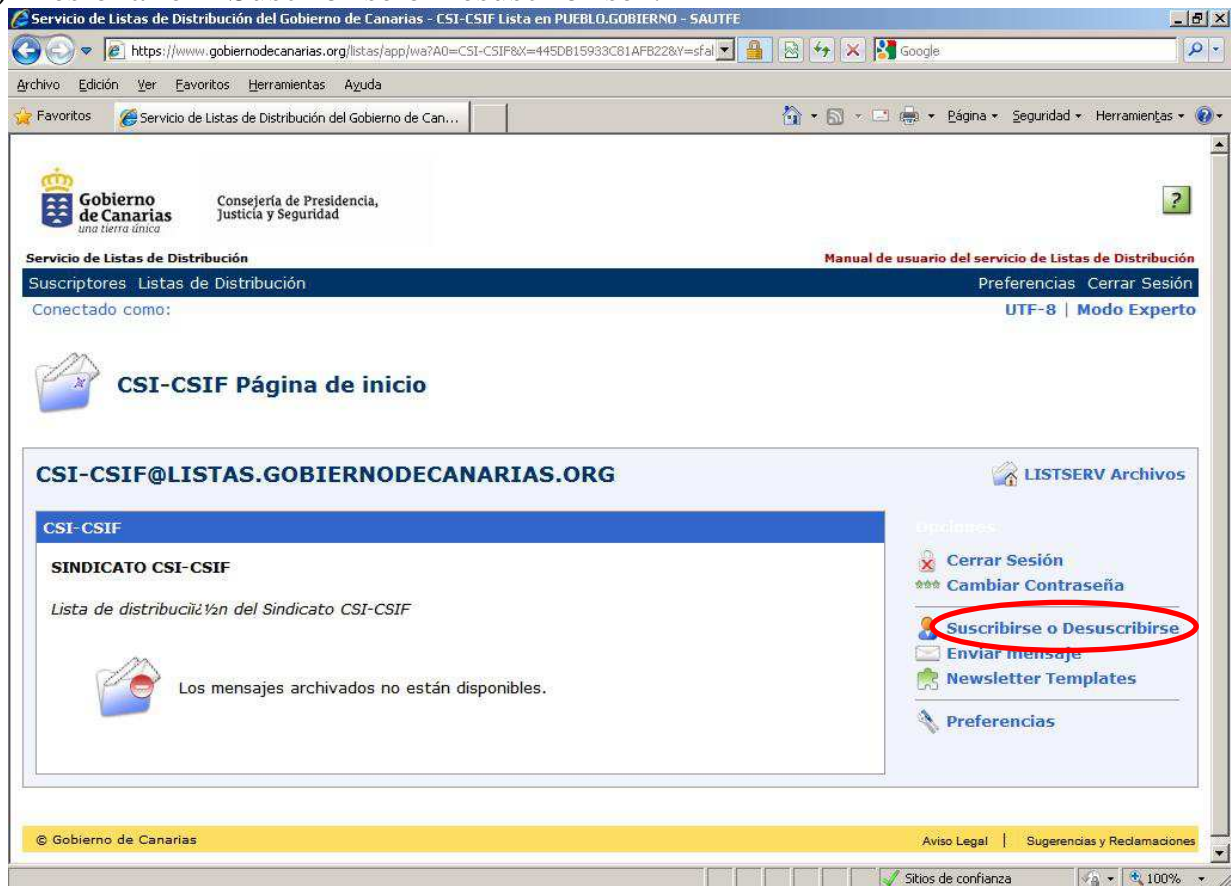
Servicio de Listas de Distribución del Gobierno de Canarias - CSI-CSIF Lista en PUEBLO.GOBIERNO - SAUTFE

https://www.gobiernodecanarias.org/listas/app/wa?A0=CSI-CSIF&X=445DB15933C81AFB22&Y=sfal

Google

Archivo Edición Ver Favoritos Herramientas Ayuda

Favoritos | Servicio de Listas de Distribución del Gobierno de Can...

Página Seguridad Herramientas

Gobierno de Canarias
una tierra única

Consejería de Presidencia, Justicia y Seguridad

?

Servicio de Listas de Distribución

Manual de usuario del servicio de Listas de Distribución

Suscriptores Listas de Distribución

Preferencias Cerrar Sesión

Conectado como:

UTF-8 | Modo Experto

CSI-CSIF Página de inicio

CSI-CSIF@LISTAS.GOBIERNODECANARIAS.ORG

LISTSERV Archivos

CSI-CSIF

SINDICATO CSI-CSIF

Lista de distribuciï¿½n del Sindicato CSI-CSIF

Los mensajes archivados no están disponibles.

Opciones

Cerrar Sesión

Cambiar Contraseña

Suscribirse o Desuscribirse

Enviar mensaje

Newsletter Templates

Preferencias

© Gobierno de Canarias

Aviso Legal | Sugerencias y Reclamaciones

Sitios de confianza

100%